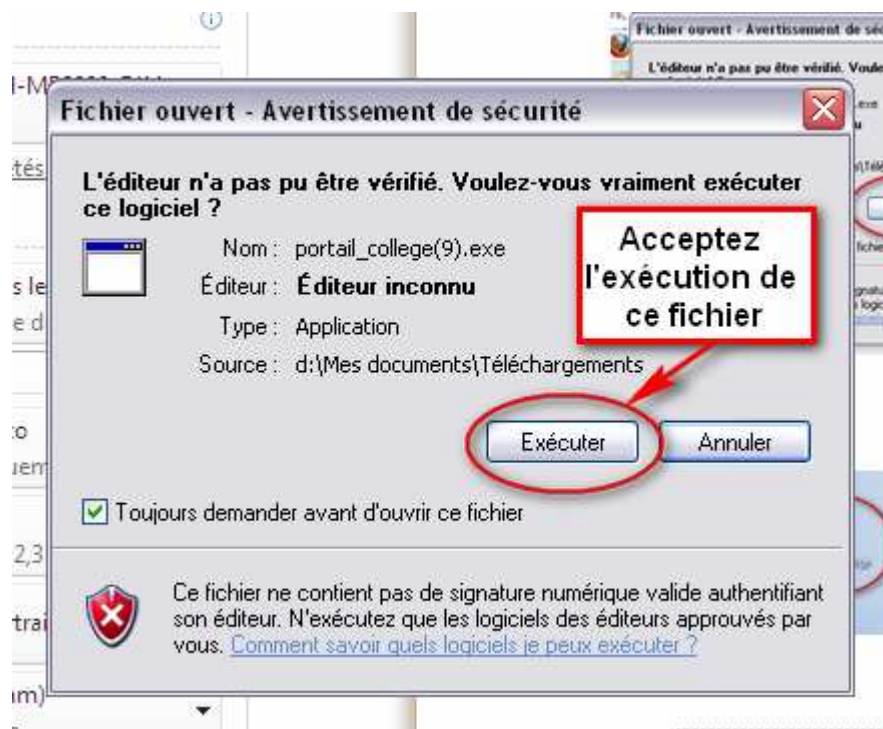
Fichier ouvert - Avertissement de sécurité

L'éditeur n'a pas pu être vérifié. Voulez-vous vraiment exécuter ce logiciel ?

Nom : portail_college(9).exe
Éditeur : Éditeur inconnu
Type : Application
Source : d:\Mes documents\Téléchargements

Acceptez l'exécution de ce fichier

Exécuter
Annuler

Toujours demander avant d'ouvrir ce fichier

Ce fichier ne contient pas de signature numérique valide authentifiant son éditeur. N'exécutez que les logiciels des éditeurs approuvés par vous. Comment savoir quels logiciels je peux exécuter ?

Fichier ouvert - Avertissement de séc
L'éditeur n'a pas pu être vérifié. Voule

I-M
ités
s le
e d
to
uem
2,3
trai
m)